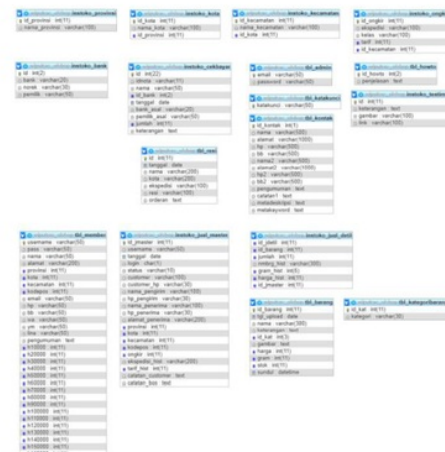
tbl_provinsi
id_provinsi int(11)
nama_provinsi varchar(100)

tbl_kota
id_kota int(11)
nama_kota varchar(100)
id_provinsi int(11)

tbl_kecamatan
id_kecamatan int(11)
nama_kecamatan varchar(100)
id_kota int(11)

id_ongkir int(11)
ekspedisi varchar(100)
kelas varchar(100)
tarif int(11)
id_kecamatan int(11)

tbl_bank
id int(2)
bank varchar(20)
norek varchar(30)
pemilik varchar(50)

id int(22)
idresi varchar(11)
nama varchar(50)
id_bank int(2)
tanggal date
bank_asal varchar(20)
pemilik_asal varchar(50)
jumlah int(11)
keterangan text

tbl_admin
email varchar(50)
password varchar(32)

tbl_howto
id_howto int(2)
penjelasan text

id int(11)
keterangan text
gambar varchar(100)
link varchar(100)

tbl_katakunci
katakunci varchar(50)

tbl_kontak
id_kontak int(11)
nama varchar(500)
alamat varchar(100)
hp varchar(100)
bb varchar(100)
nama2 varchar(100)
alamat2 varchar(1000)
hp2 varchar(100)
bb2 varchar(100)
pengumuman text
catatan1 text
metadescripsi text
metakeyword text

tbl_resi
id int(11)
tanggal date
nama varchar(200)
kota varchar(200)
ekspedisi varchar(100)
resi varchar(100)
orderan text

tbl_member
username varchar(50)
pass varchar(50)
nama varchar(50)
alamat varchar(200)
provinsi int(11)
kota int(11)
kecamatan int(11)
kodepos int(11)
email varchar(50)
hp varchar(50)
bb varchar(50)
ym varchar(50)
line varchar(50)
pengumuman text
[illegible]

id_jmaster int(11)
username varchar(50)
tanggal date
login char(1)
status varchar(10)
customer varchar(100)
customer_hp varchar(30)
nama_pengirim varchar(100)
hp_pengirim varchar(30)
nama_penerima varchar(100)
hp_penerima varchar(30)
alamat_penerima varchar(200)
provinsi int(11)
kota int(11)
kecamatan int(11)
kodepos int(11)
ongkir int(11)
ekspedisi_fixed varchar(200)
tarif_fixed int(11)
catatan_customer text
catatan_bos text

id_jdetil int(11)
id_barang int(11)
jumlah int(11)
nmbrg_fixd varchar(300)
gram_fixd int(5)
harga_fixd int(11)
id_jmaster int(11)

tbl_barang
id_barang int(11)
tgl_upload date
nama varchar(300)
keterangan varchar(1000)
id_kat int(3)
gambar text
harga int(11)
gram int(11)
stok int(11)
kondisi datetime

tbl_kategoribarang
id_kat int(11)
kategori varchar(50)